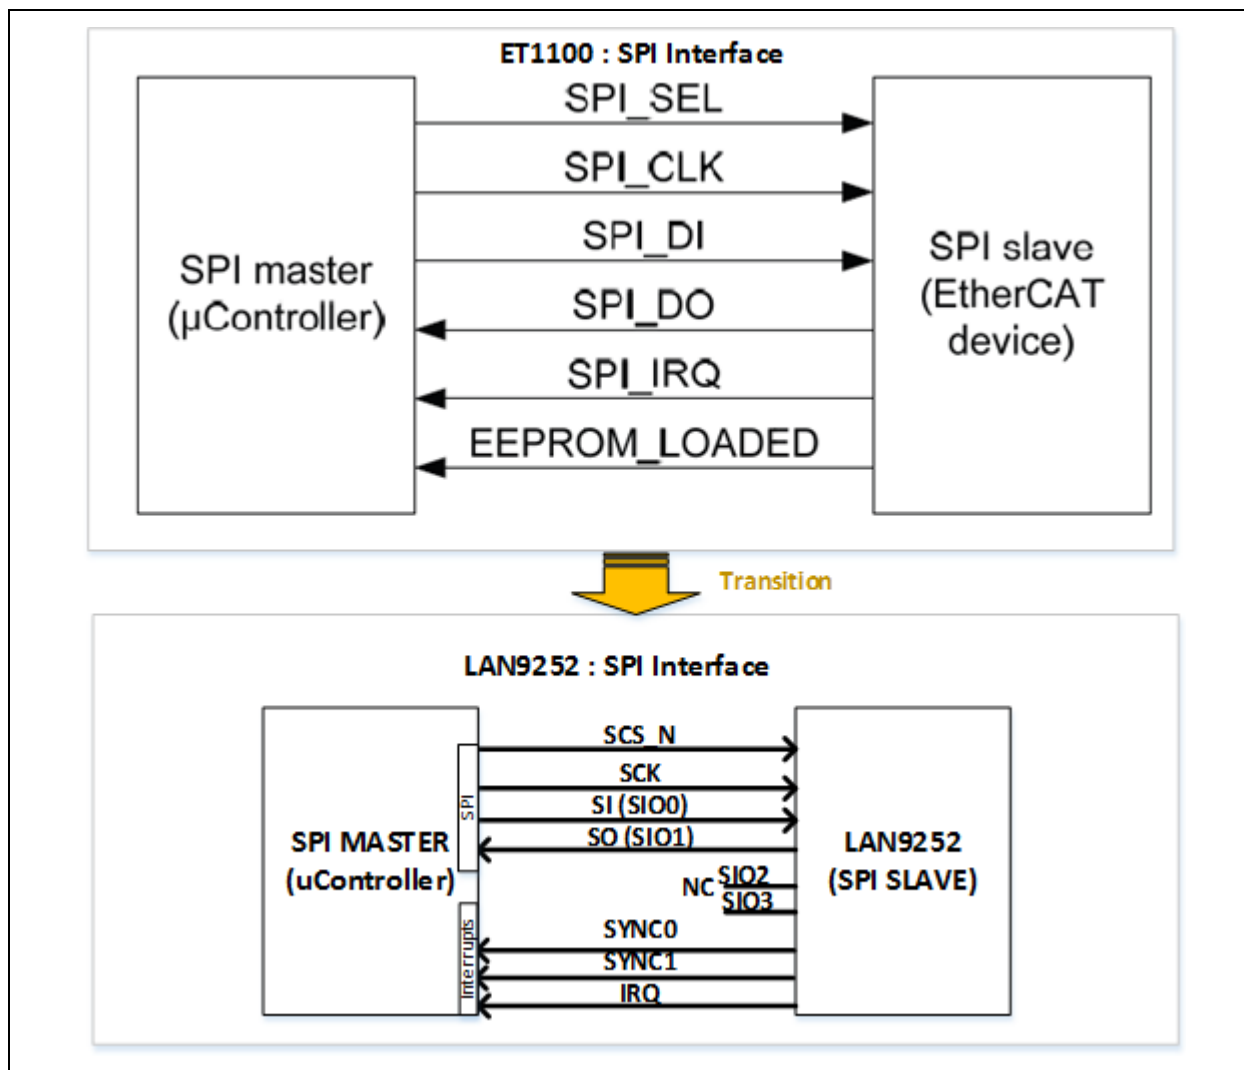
ET1100 : SPI Interface

SPI master (µController)

SPI_SEL

SPI_CLK

SPI_DI

SPI_DO

SPI_IRQ

EEPROM_LOADED

SPI slave (EtherCAT device)

Transition

LAN9252 : SPI Interface

SPI MASTER (uController)

SPI

Interrupts

SCS_N

SCK

SI (SIO0)

SO (SIO1)

NC

SIO2

SIO3

SYNC0

SYNC1

IRQ

LAN9252 (SPI SLAVE)